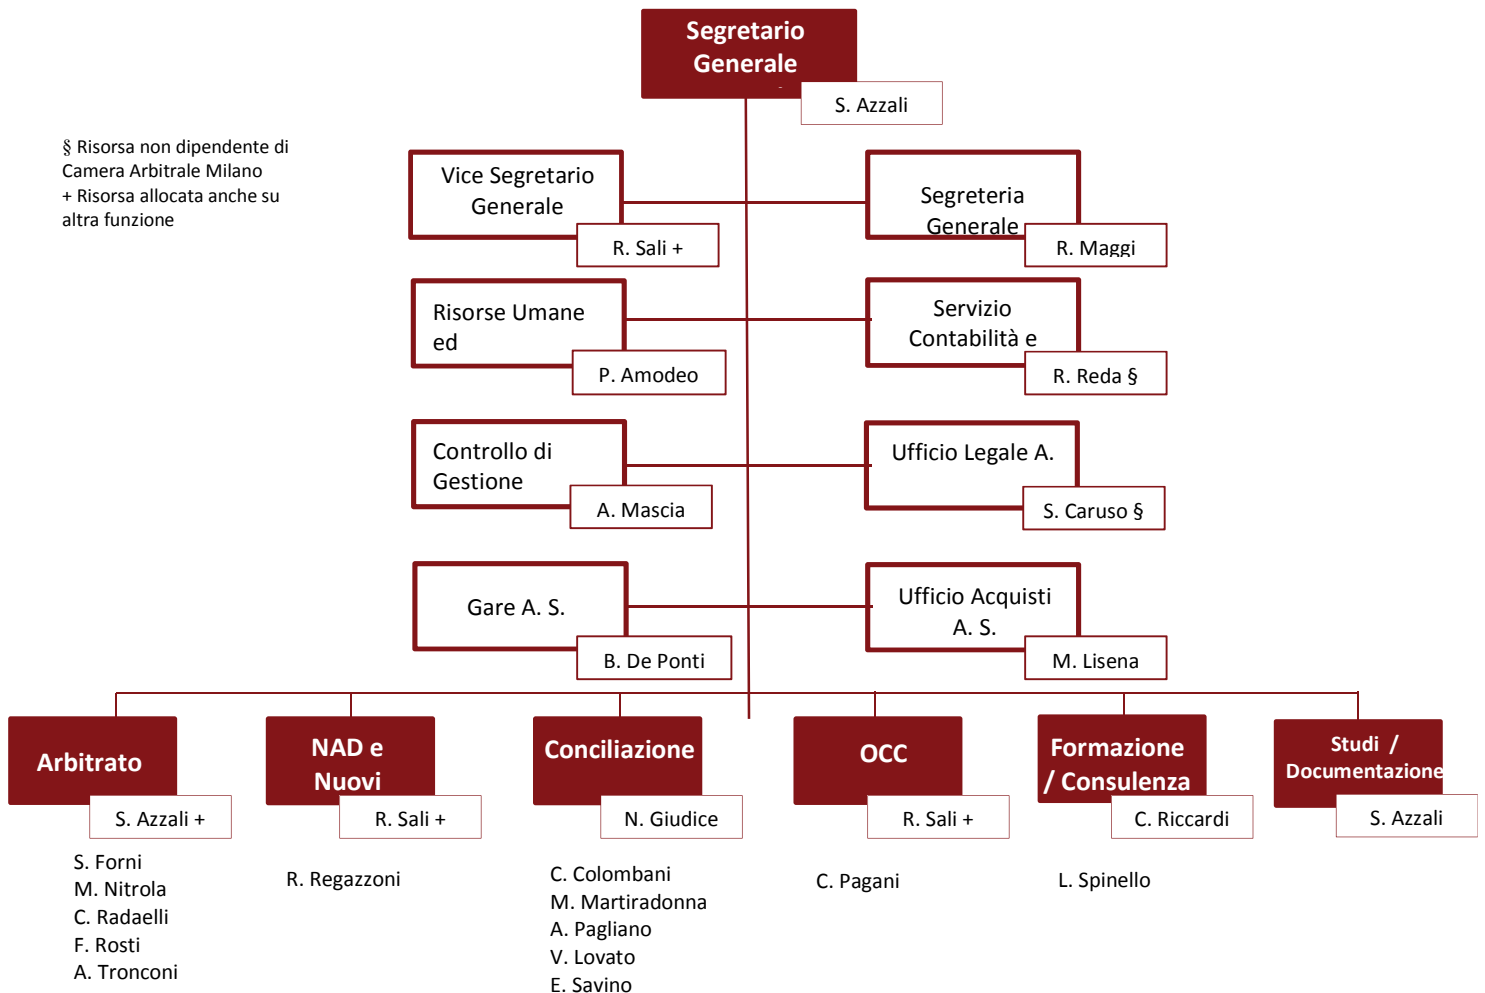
Segretario Generale

S. Azzali

§ Risorsa non dipendente di Camera Arbitrale Milano
+ Risorsa allocata anche su altra funzione

Vice Segretario Generale

R. Sali +

Segreteria Generale

R. Maggi

Risorse Umane ed

P. Amodeo

Servizio Contabilità e

R. Reda §

Controllo di Gestione

A. Mascia

Ufficio Legale A.

S. Caruso §

Gare A. S.

B. De Ponti

Ufficio Acquisti A. S.

M. Lisena

Arbitrato

S. Azzali +

S. Forni
M. Nitrola
C. Radaelli
F. Rosti
A. Tronconi

NAD e Nuovi

R. Sali +

R. Regazzoni

Conciliazione

N. Giudice

C. Colombani
M. Martiradonna
A. Pagliano
V. Lovato
E. Savino

OCC

R. Sali +

C. Pagani

Formazione / Consulenza

C. Riccardi

L. Spinello

Studi / Documentazione

S. Azzali